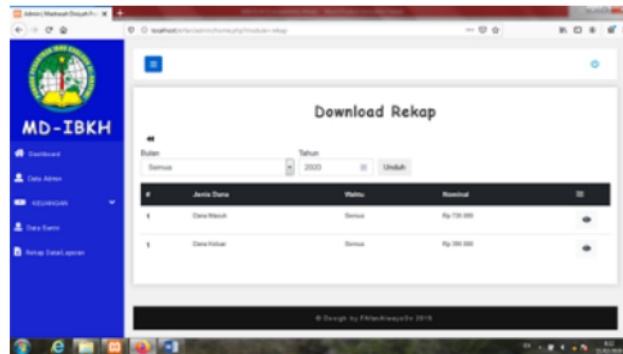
Admin Madrasah Diniyah

localhost

MD-IBKH

Dashboard

Data Admin

KEUANGAN

Data Santri

Rekap Data/Laporan

Download Rekap

Bulan

Semua

Tahun

2020

Unduh

| # | Jenis Dana | Waktu | Nominal | |
|---|---|---|---|---|
| 1 | Dana Masuk | Semua | Rp.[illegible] | |
| 1 | Dana Keluar | Semua | Rp.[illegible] | |

© Design by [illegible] 2019